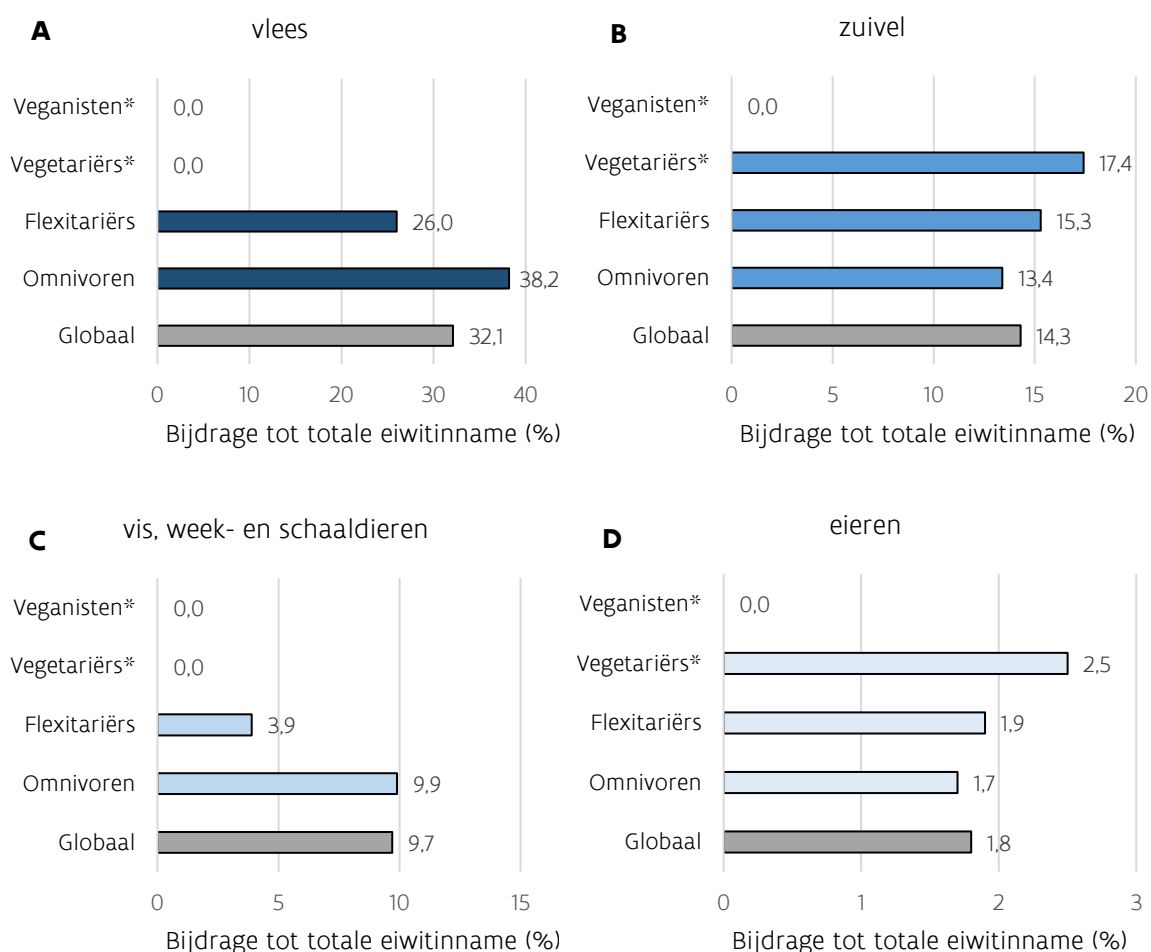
A vlees

| | |
|---|---|
| Veganisten* | 0,0 |
| Vegetariërs* | 0,0 |
| Flexitariërs | 26,0 |
| Omnivoren | 38,2 |
| Globaal | 32,1 |

0 10 20 30 40
Bijdrage tot totale eiwitinname (%)

B zuivel

| | |
|---|---|
| Veganisten* | 0,0 |
| Vegetariërs* | 17,4 |
| Flexitariërs | 15,3 |
| Omnivoren | 13,4 |
| Globaal | 14,3 |

0 5 10 15 20
Bijdrage tot totale eiwitinname (%)

C vis, week- en schaaldieren

| | |
|---|---|
| Veganisten* | 0,0 |
| Vegetariërs* | 0,0 |
| Flexitariërs | 3,9 |
| Omnivoren | 9,9 |
| Globaal | 9,7 |

0 5 10 15
Bijdrage tot totale eiwitinname (%)

D eieren

| | |
|---|---|
| Veganisten* | 0,0 |
| Vegetariërs* | 2,5 |
| Flexitariërs | 1,9 |
| Omnivoren | 1,7 |
| Globaal | 1,8 |

0 1 2 3
Bijdrage tot totale eiwitinname (%)